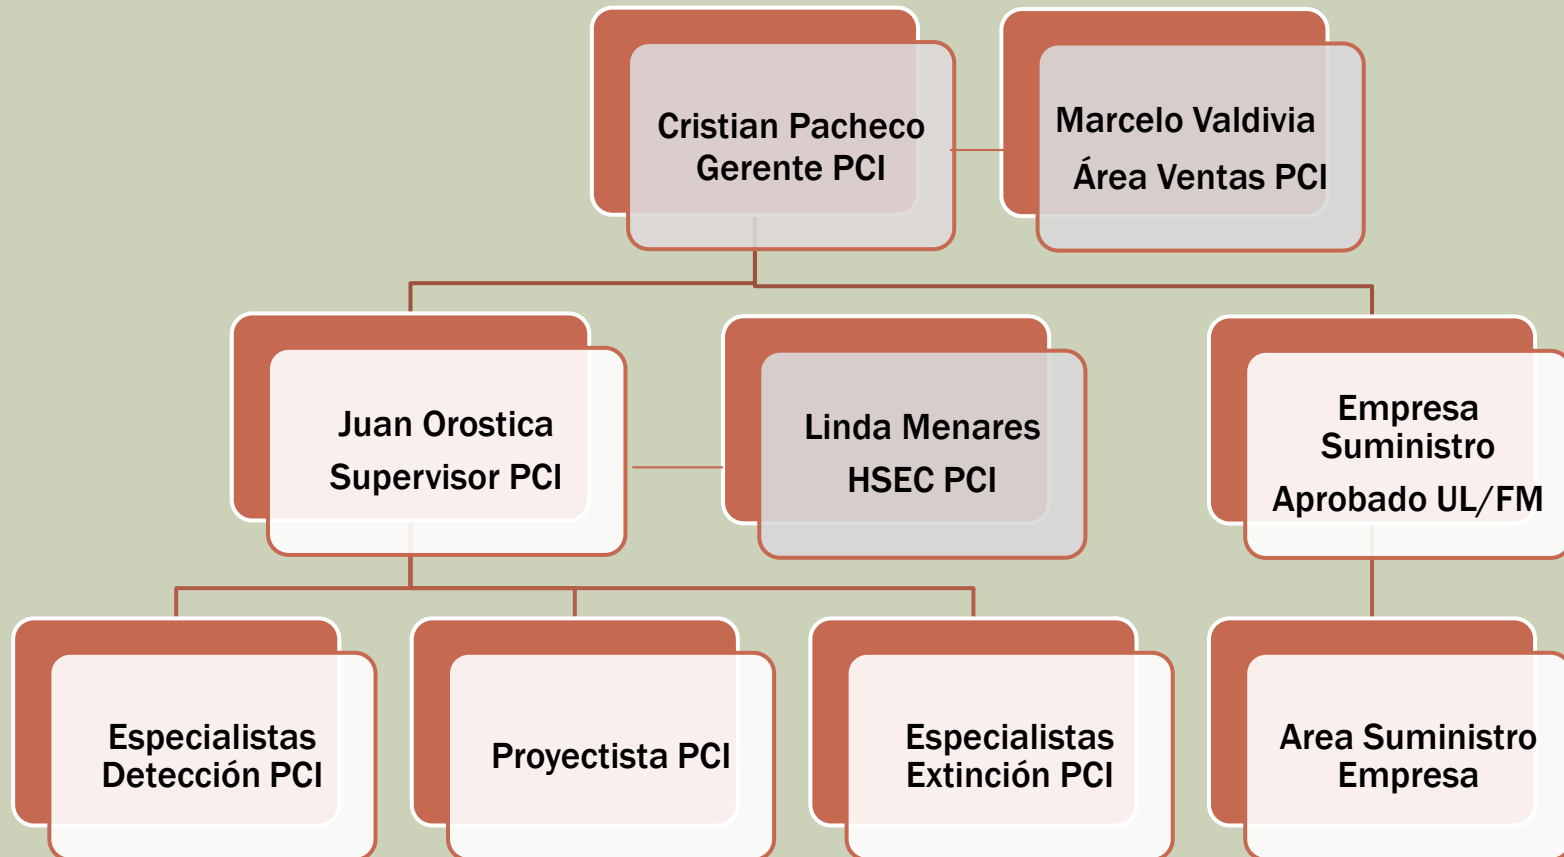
Cristian Pacheco
Gerente PCI

Marcelo Valdivia
Área Ventas PCI

Juan Orostica
Supervisor PCI

Linda Menares
HSEC PCI

Empresa
Suministro
Aprobado UL/FM

Especialistas
Detección PCI

Proyectista PCI

Especialistas
Extinción PCI

Area Suministro
Empresa